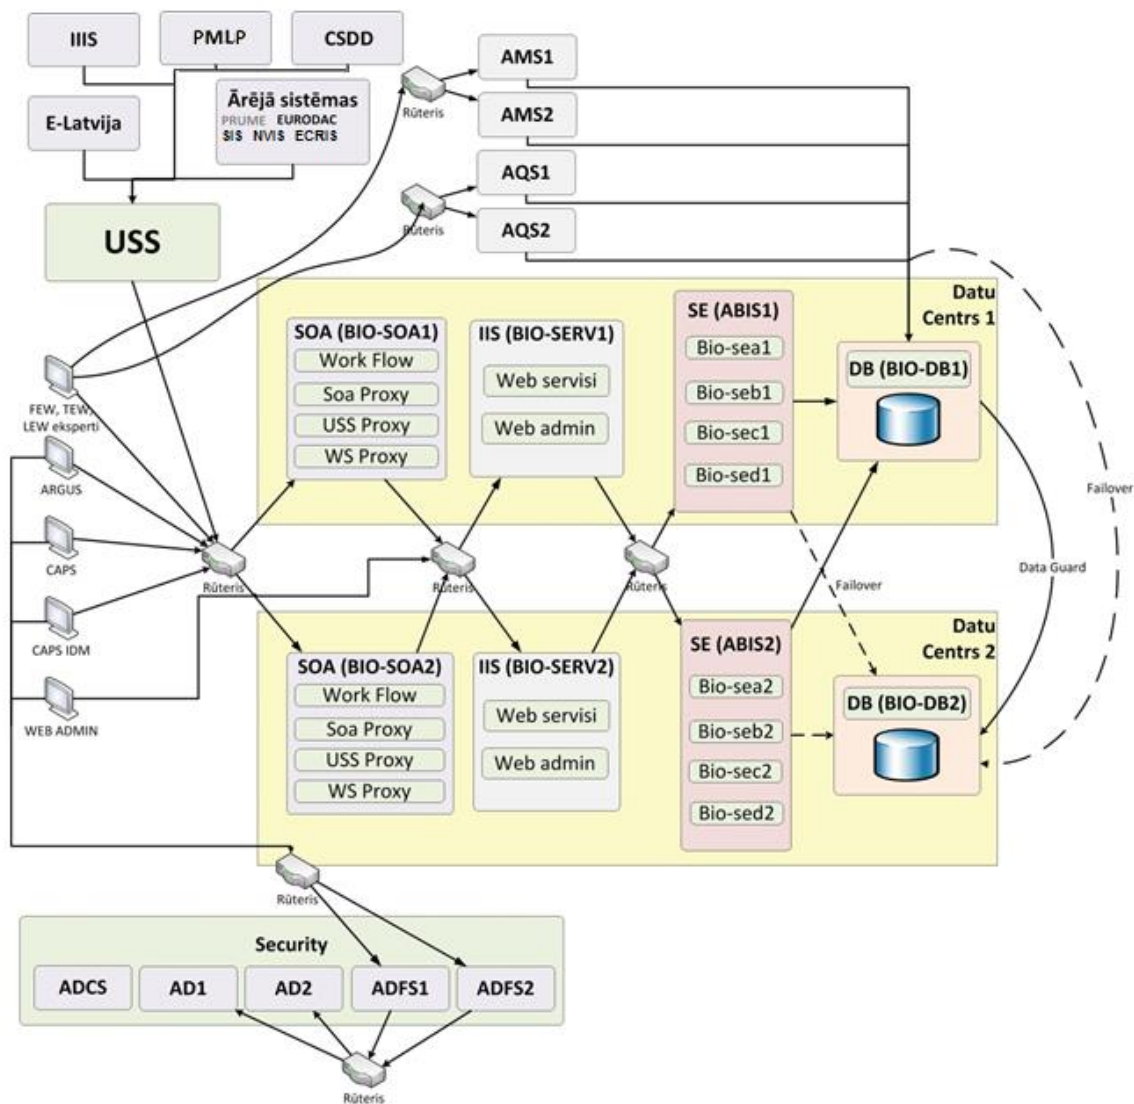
IIIS
PMLP
CSDD
E-Latvija
Ārējā sistēmas
PRUME EURODAC
SIS NVIS ECRIS
USS
Rūteris
AMS1
AMS2
Rūteris
AQS1
AQS2
Datu Centrs 1
SOA (BIO-SOA1)
Work Flow
Soa Proxy
USS Proxy
WS Proxy
IIS (BIO-SERV1)
Web servisi
Web admin
SE (ABIS1)
Bio-sea1
Bio-seb1
Bio-sec1
Bio-sed1
DB (BIO-DB1)
FEW, TEW, LEW eksperti
ARGUS
CAPS
CAPS IDM
WEB ADMIN
Rūteris
Rūteris
Rūteris
Failover
Data Guard
Failover
Datu Centrs 2
SOA (BIO-SOA2)
Work Flow
Soa Proxy
USS Proxy
WS Proxy
IIS (BIO-SERV2)
Web servisi
Web admin
SE (ABIS2)
Bio-sea2
Bio-seb2
Bio-sec2
Bio-sed2
DB (BIO-DB2)
Rūteris
Security
ADCS
AD1
AD2
ADFS1
ADFS2
Rūteris